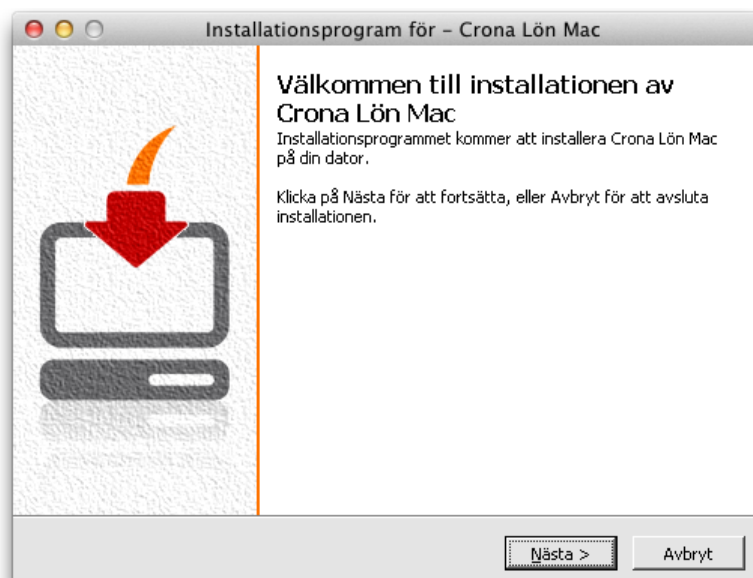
Installationsprogram för - Crona Lön Mac

Välkommen till installationen av Crona Lön Mac

Installationsprogrammet kommer att installera Crona Lön Mac på din dator.

Klicka på Nästa för att fortsätta, eller Avbryt för att avsluta installationen.

Nästa >

Avbryt